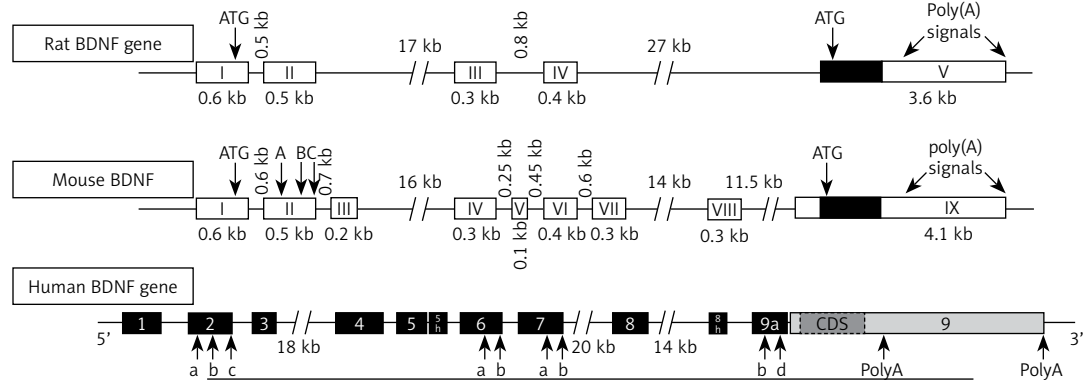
Rat BDNF gene

ATG
0.5 kb
17 kb
0.8 kb
27 kb
ATG
Poly(A) signals
I
II
III
IV
V
0.6 kb
0.5 kb
0.3 kb
0.4 kb
3.6 kb

Mouse BDNF

ATG
0.6 kb
A
BC
0.7 kb
16 kb
0.25 kb
0.45 kb
0.6 kb
14 kb
11.5 kb
ATG
poly(A) signals
I
II
III
IV
V
VI
VII
VIII
IX
0.6 kb
0.5 kb
0.2 kb
0.3 kb
0.1 kb
0.4 kb
0.3 kb
0.3 kb
4.1 kb

Human BDNF gene

5'
1
2
3
4
5
5h
6
7
8
8h
9a
CDS
9
3'
a b c
18 kb
a b
a b
20 kb
14 kb
b d
PolyA
PolyA